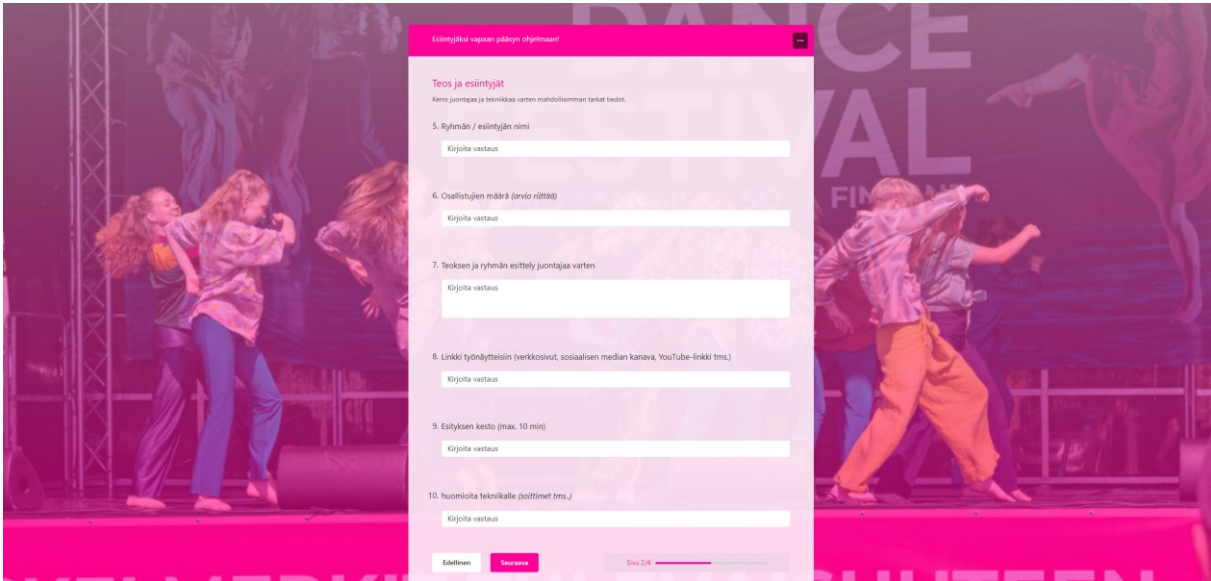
Esiintyjäksi vapaan pääsyn ohjelmaan!

···

Teos ja esiintyjät

Kerro juontajaa ja teknikkaa varten mahdollisimman tarkat tiedot.

5. Ryhmän / esiintyjän nimi

Kirjoita vastaus

6. Osallistujien määrä *(arvio riittää)*

Kirjoita vastaus

7. Teoksen ja ryhmän esittely juontajaa varten

Kirjoita vastaus

8. Linkki työnäytteisiin (verkkosivut, sosiaalisen median kanava, YouTube-linkki tms.)

Kirjoita vastaus

9. Esityksen kesto (max. 10 min)

Kirjoita vastaus

10. huomioita tekniikalle *(soittimet tms.)*

Kirjoita vastaus

Edellinen

Seuraava

Sivu 2/4

DANCE
FESTIVAL
FINLAND